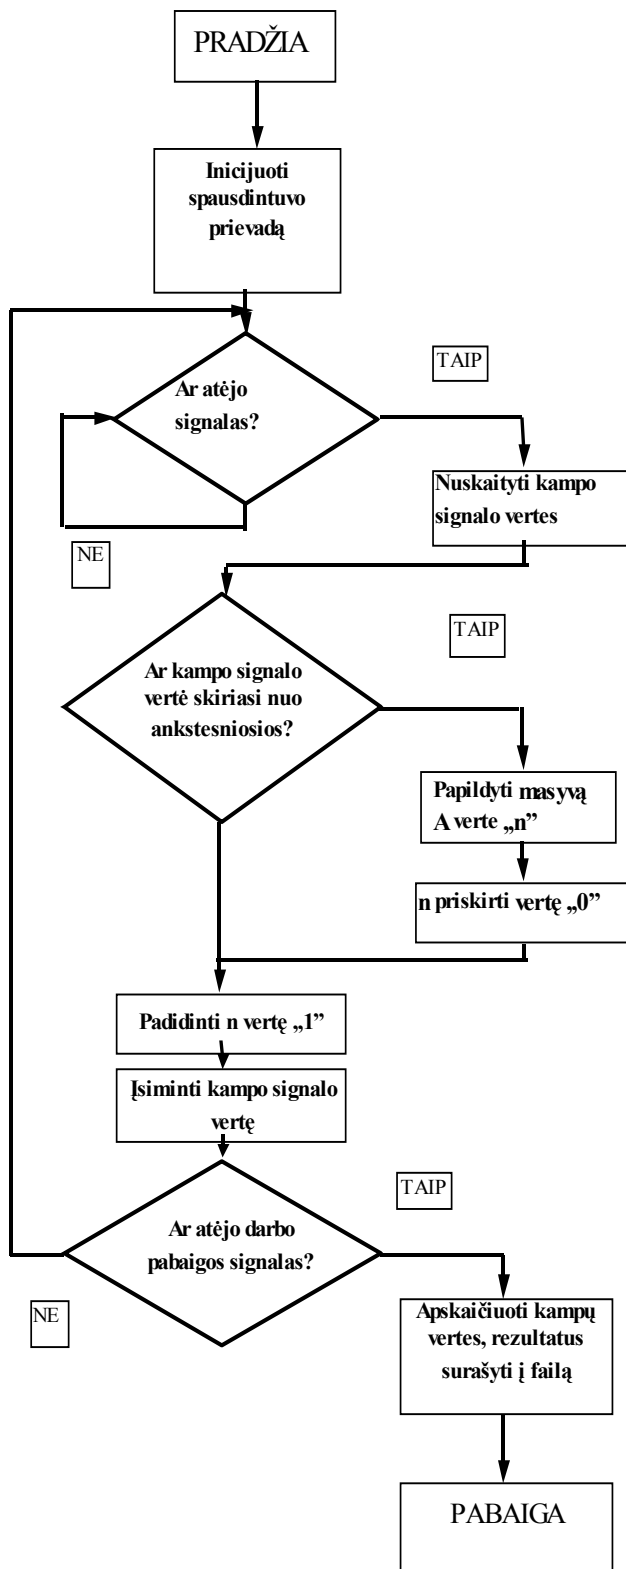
PRADŽIA

Inicijuoti spausdintuvo prievadą

TAIP

Ar atėjo signalas?

Nuskaityti kampo signalo vertes

NE

TAIP

Ar kampo signalo vertė skiriasi nuo ankstesniosios?

Papildyti masyvą A verte „n"

n priskirti vertę „0"

Padidinti n vertę „1"

Įsiminti kampo signalo vertę

TAIP

Ar atėjo darbo pabaigos signalas?

NE

Apskaičiuoti kampų vertes, rezultatus surašyti į failą

PABAIGA